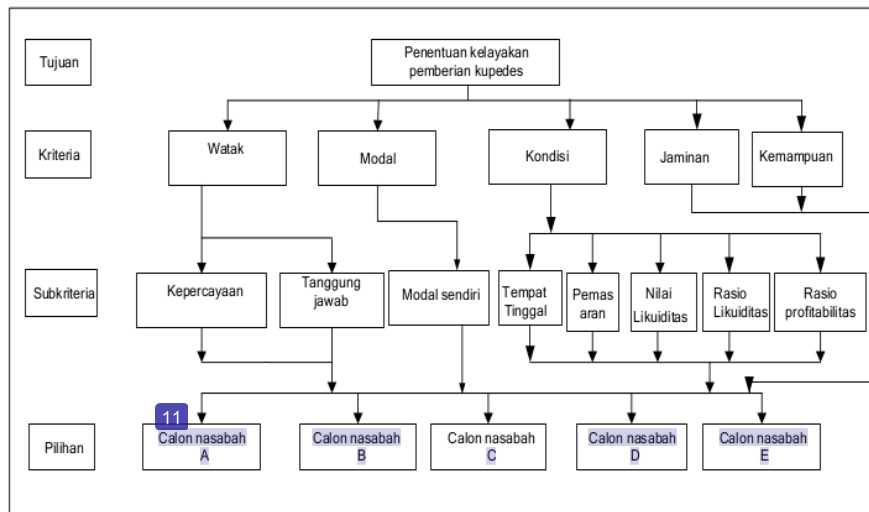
Tujuan

Penentuan kelayakan pemberian kupedes

Kriteria

Watak

Modal

Kondisi

Jaminan

Kemampuan

Subkriteria

Kepercayaan

Tanggung jawab

Modal sendiri

Tempat Tinggal

Pemas aran

Nilai Likuiditas

Rasio Likuiditas

Rasio profitabilitas

Pilihan

11

Calon nasabah A

Calon nasabah B

Calon nasabah C

Calon nasabah D

Calon nasabah E